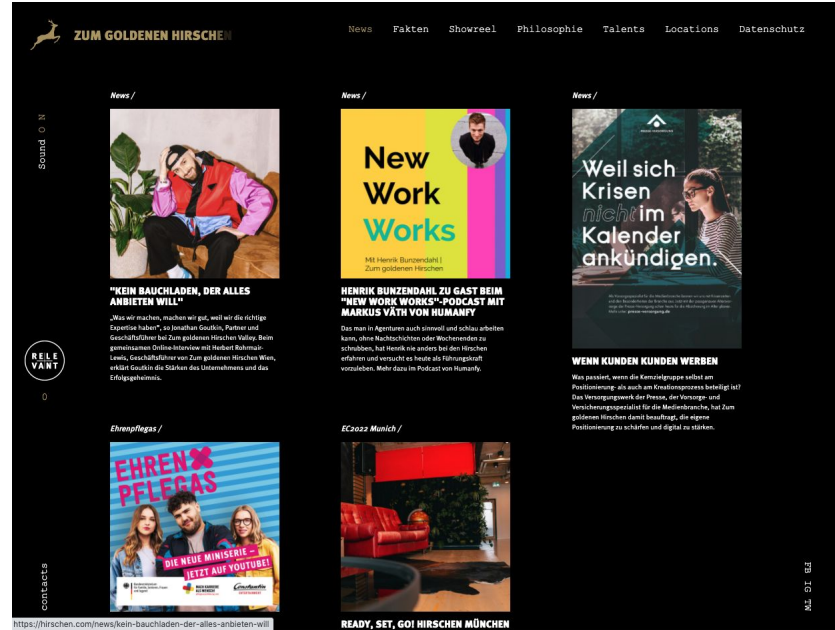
ZUM GOLDENEN HIRSCHEN

News Fakten Showreel Philosophie Talents Locations Datenschutz

Sound ON

RELE VANT

0

contacts

News /

"KEIN BAUCHLADEN, DER ALLES ANBIETEN WILL"

„Was wir machen, machen wir gut, weil wir die richtige Expertise haben", so Jonathan Goutkin, Partner und Geschäftsführer bei Zum goldenen Hirschen Valley. Beim gemeinsamen Online-Interview mit Herbert Rohrmair-Lewis, Geschäftsführer von Zum goldenen Hirschen Wien, erklärt Goutkin die Stärken des Unternehmens und das Erfolgsgeheimnis.

News /

New Work Works

Mit Henrik Bunzendahl | Zum goldenen Hirschen

HENRIK BUNZENDAHL ZU GAST BEIM "NEW WORK WORKS"-PODCAST MIT MARKUS VÄTH VON HUMANFY

Das man in Agenturen auch sinnvoll und schlau arbeiten kann, ohne Nachtschichten oder Wochenenden zu schrubben, hat Henrik nie anders bei den Hirschen erfahren und versucht es heute als Führungskraft vorzuleben. Mehr dazu im Podcast von Humanfy.

News /

Weil sich Krisen nicht im Kalender ankündigen.

WENN KUNDEN KUNDEN WERBEN

Was passiert, wenn die Kernzielgruppe selbst am Positionierung- als auch am Kreationsprozess beteiligt ist? Das Versorgungswerk der Presse, der Vorsorge- und Versicherungsspezialist für die Medienbranche, hat Zum goldenen Hirschen damit beauftragt, die eigene Positionierung zu schärfen und digital zu stärken.

Ehrenpflegas /

EHREN PFLEGAS

DIE NEUE MINISERIE – JETZT AUF YOUTUBE!

EC2022 Munich /

READY, SET, GO! HIRSCHEN MÜNCHEN

FB IG TW

https://hirschen.com/news/kein-bauchladen-der-alles-anbieten-will